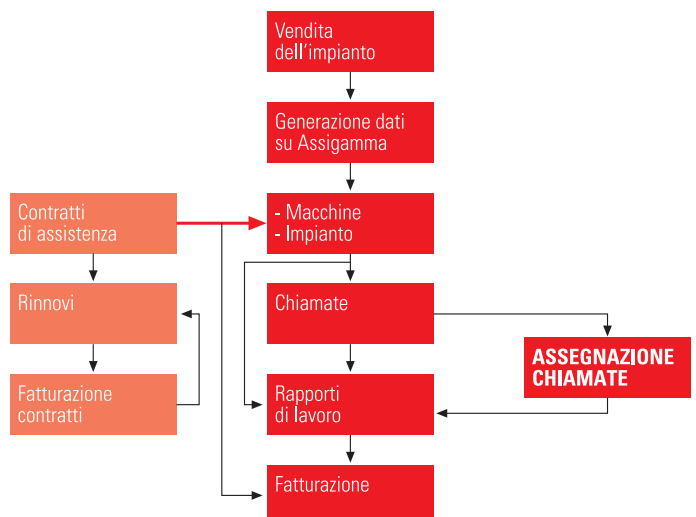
Vendita dell'impianto

Generazione dati su Assigamma

Contratti di assistenza

- Macchine
- Impianto

Rinnovi

Chiamate

ASSEGNAZIONE CHIAMATE

Fatturazione contratti

Rapporti di lavoro

Fatturazione